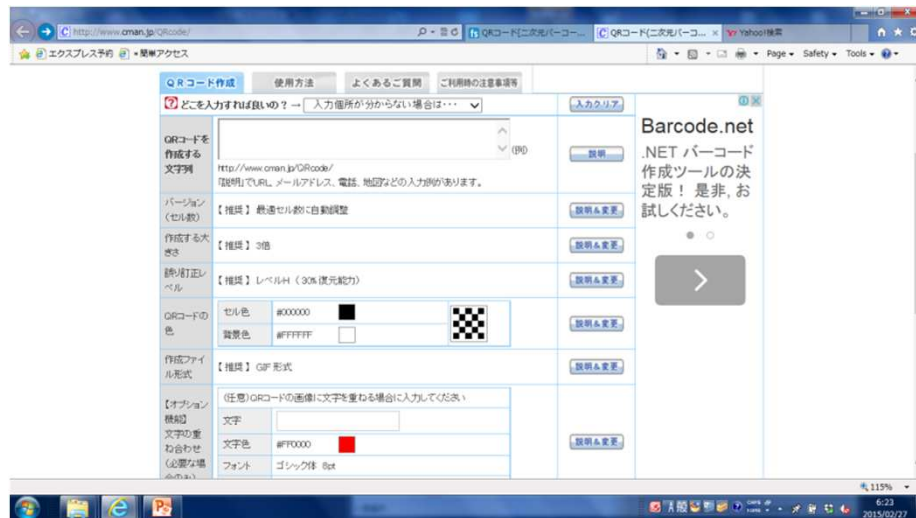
http://www.cman.jp/QRcode/
QRコード[二次元バーコー...
QRコード(二次元バーコ...
Yahoo!検索
エクスプレス予約
簡単アクセス
Page
Safety
Tools

QRコード作成
使用方法
よくあるご質問
ご利用時の注意事項

どこを入力すれば良いの？→ 入力個所が分からない場合は・・・
入力クリア

QRコードを作成する文字列
(例)
http://www.cman.jp/QRcode/
「説明」でURL、メールアドレス、電話、地図などの入力例があります。
説明

バージョン(セル数)
【推奨】最適セル数に自動調整
説明＆変更

作成する大きさ
【推奨】3倍
説明＆変更

誤り訂正レベル
【推奨】レベルH（30%復元能力）
説明＆変更

QRコードの色
セル色 #000000
背景色 #FFFFFF
説明＆変更

作成ファイル形式
【推奨】GIF 形式
説明＆変更

【オプション機能】文字の重ね合わせ(必要な場
(任意)QRコードの画像に文字を重ねる場合に入力してください
文字
文字色 #FF0000
フォント ゴシック体 8pt
説明＆変更

Barcode.net
.NET バーコード作成ツールの決定版！ 是非, お試しください。

115%
6:23
2015/02/27